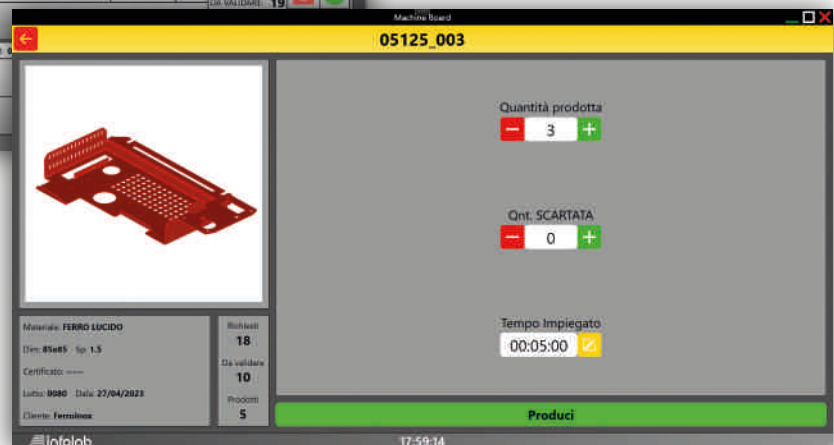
DA VALIDARE: 19

Machine Board

05125_003

Quantità prodotta

3

Qnt. SCARTATA

0

Tempo Impiegato

00:05:00

Materiale: FERRO LUCIDO

Dim: 85x85 Sp: 1.5

Certificato: -----

Lotto: 0080 Data: 27/04/2023

Cliente: Ferroinox

Richiesti

18

Da validare

10

Prodotti

5

Produci

lofolab

17:59:14